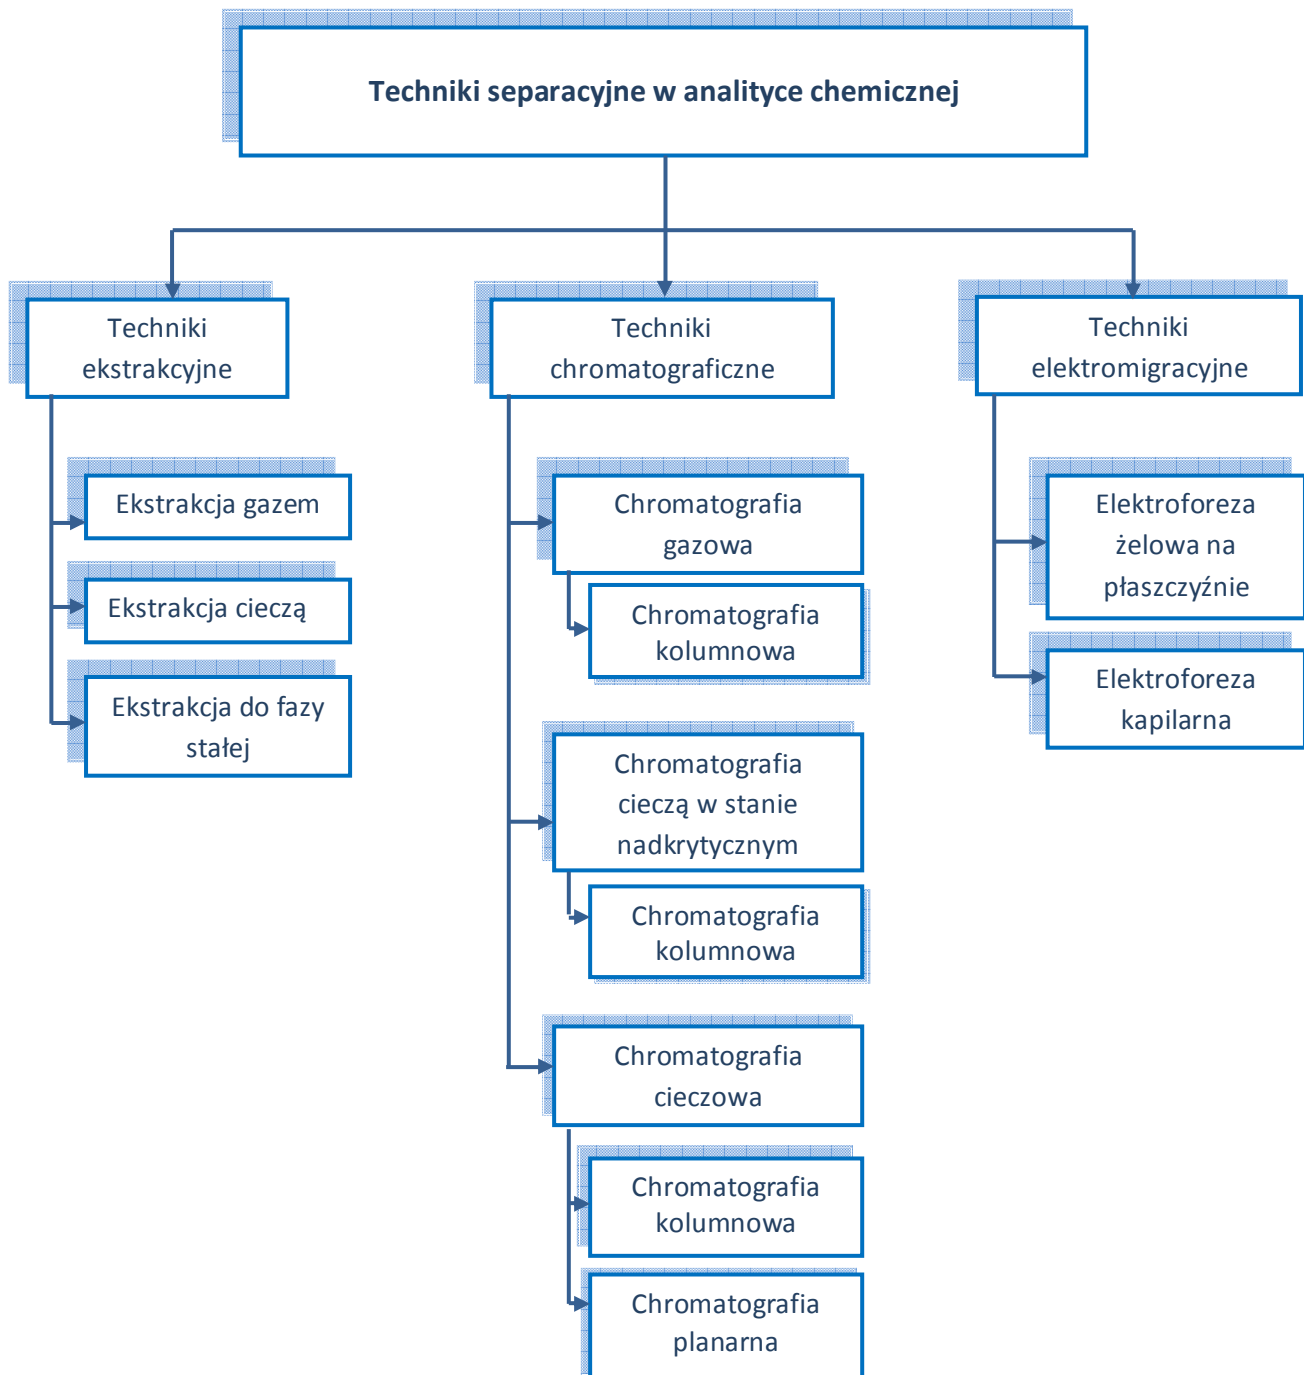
Techniki separacyjne w analityce chemicznej

Techniki ekstrakcyjne

Ekstrakcja gazem

Ekstrakcja cieczą

Ekstrakcja do fazy stałej

Techniki chromatograficzne

Chromatografia gazowa

Chromatografia kolumnowa

Chromatografia cieczą w stanie nadkrytycznym

Chromatografia kolumnowa

Chromatografia cieczowa

Chromatografia kolumnowa

Chromatografia planarna

Techniki elektromigracyjne

Elektroforeza żelowa na płaszczyźnie

Elektroforeza kapilarna